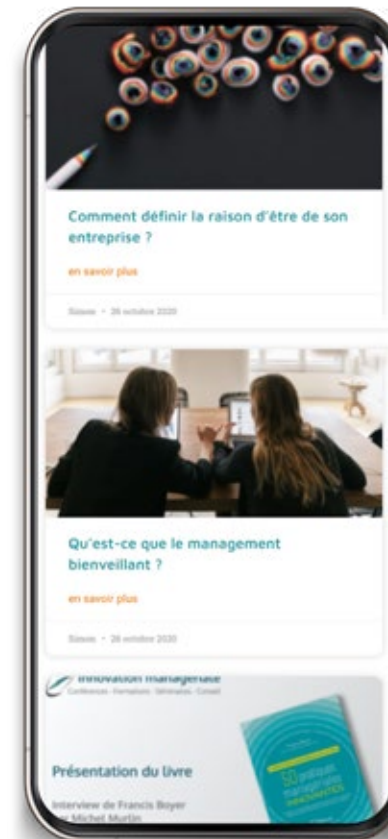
Comment définir la raison d'être de son entreprise ?

en savoir plus

Siesse • 26 octobre 2020

Qu'est-ce que le management bienveillant ?

en savoir plus

Siesse • 26 octobre 2020

Innovation managériale

Conférences · Formations · Séminaires · Conseil

Présentation du livre

Interview de Francis Boyer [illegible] Michel Martin

50 pratiques managériales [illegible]